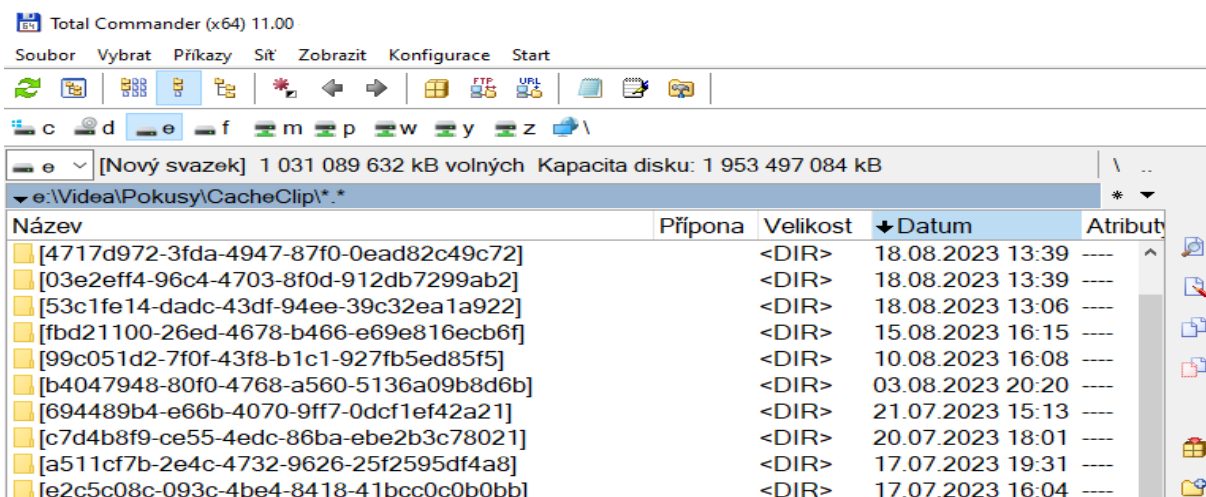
Total Commander (x64) 11.00

Soubor Vybrat Příkazy Síť Zobrazit Konfigurace Start

c d e f m p w y z \

e [Nový svazek] 1 031 089 632 kB volných Kapacita disku: 1 953 497 084 kB \ ..

e:\Videa\Pokusy\CacheClip\*.* * 

| Název | Přípona | Velikost | Datum | Atributy |
|---|---|---|---|---|
| [4717d972-3fda-4947-87f0-0ead82c49c72] | | <DIR> | 18.08.2023 13:39 | ---- |
| [03e2eff4-96c4-4703-8f0d-912db7299ab2] | | <DIR> | 18.08.2023 13:39 | ---- |
| [53c1fe14-dadc-43df-94ee-39c32ea1a922] | | <DIR> | 18.08.2023 13:06 | ---- |
| [fbd21100-26ed-4678-b466-e69e816ecb6f] | | <DIR> | 15.08.2023 16:15 | ---- |
| [99c051d2-7f0f-43f8-b1c1-927fb5ed85f5] | | <DIR> | 10.08.2023 16:08 | ---- |
| [b4047948-80f0-4768-a560-5136a09b8d6b] | | <DIR> | 03.08.2023 20:20 | ---- |
| [694489b4-e66b-4070-9ff7-0dcf1ef42a21] | | <DIR> | 21.07.2023 15:13 | ---- |
| [c7d4b8f9-ce55-4edc-86ba-ebe2b3c78021] | | <DIR> | 20.07.2023 18:01 | ---- |
| [a511cf7b-2e4c-4732-9626-25f2595df4a8] | | <DIR> | 17.07.2023 19:31 | ---- |
| [e2c5c08c-093c-4be4-8418-41bcc0c0b0bb] | | <DIR> | 17.07.2023 16:04 | ---- |